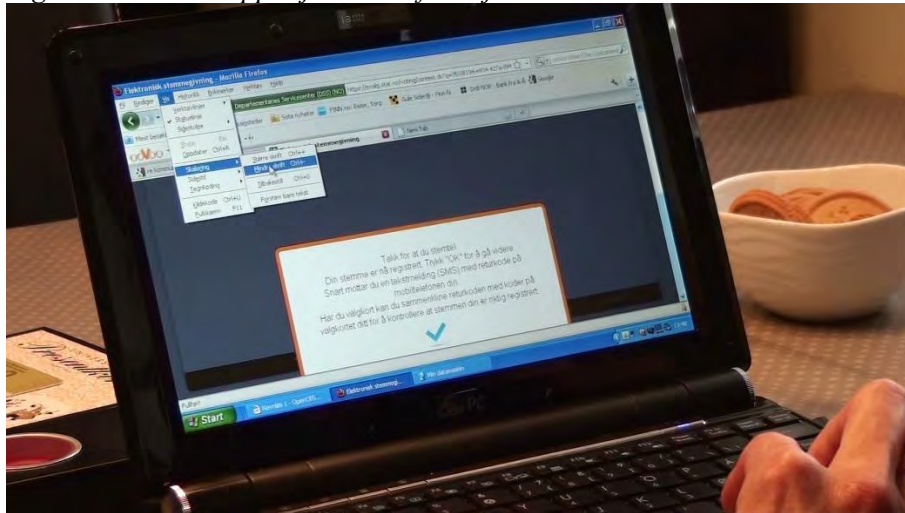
Elektronisk stemmegivning - Mozilla Firefox

Rediger Vis Historikk Bokmerker Verktøy Hjelp

Verktøylinjer
Statuslinje
Sidestolpe

Stopp Esc
Oppdater Ctrl+R

Skalering
Sidestil
Tegnkoding

Kildekode Ctrl+U
Fullskjerm F11

Større skrift Ctrl++
Mindre skrift Ctrl+-
Tilbakestill Ctrl+0
Forstørr bare tekst

Departementenes Servicesenter (DSS) (NO)

Elektronisk stemmegivning

Ny fane

Takk for at du stemte!
Din stemme er nå registrert. Trykk "OK" for å gå videre
Snart mottar du en tekstmelding (SMS) med returkode på mobiltelefonen din.

Har du valgkort kan du sammenligne returkoden med koder på valgkortet ditt for å kontrollere at stemmen din er riktig registrert.

Ferdig

Start

Elektronisk stemmeg...

Eee PC